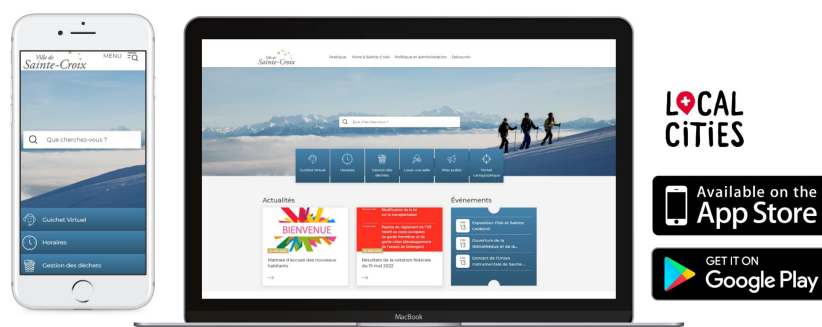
Ville de
Sainte-Croix
MENU

Que cherchez-vous ?

Guichet Virtuel
Horaires
Gestion des déchets

Ville de
Sainte-Croix
Pratique Vivre à Sainte-Croix Politique et administration Découvrir

Que cherchez-vous ?

Guichet Virtuel
Horaires
Gestion des déchets
Louer une salle
Piliers publics
Portail cartographique

Actualités

BIENVENUE
Matinée d'accueil des nouveaux habitants

Modification de la loi sur la transplantation
Résultats de la votation fédérale du 15 mai 2022

Événements
Exposition: Flair et Sabine Caldarod
Ouverture de la bibliothèque et de la...
Concert de l'union instrumentale de Sainte-...

MacBook

LOCAL CITIES

Available on the
App Store

GET IT ON
Google Play